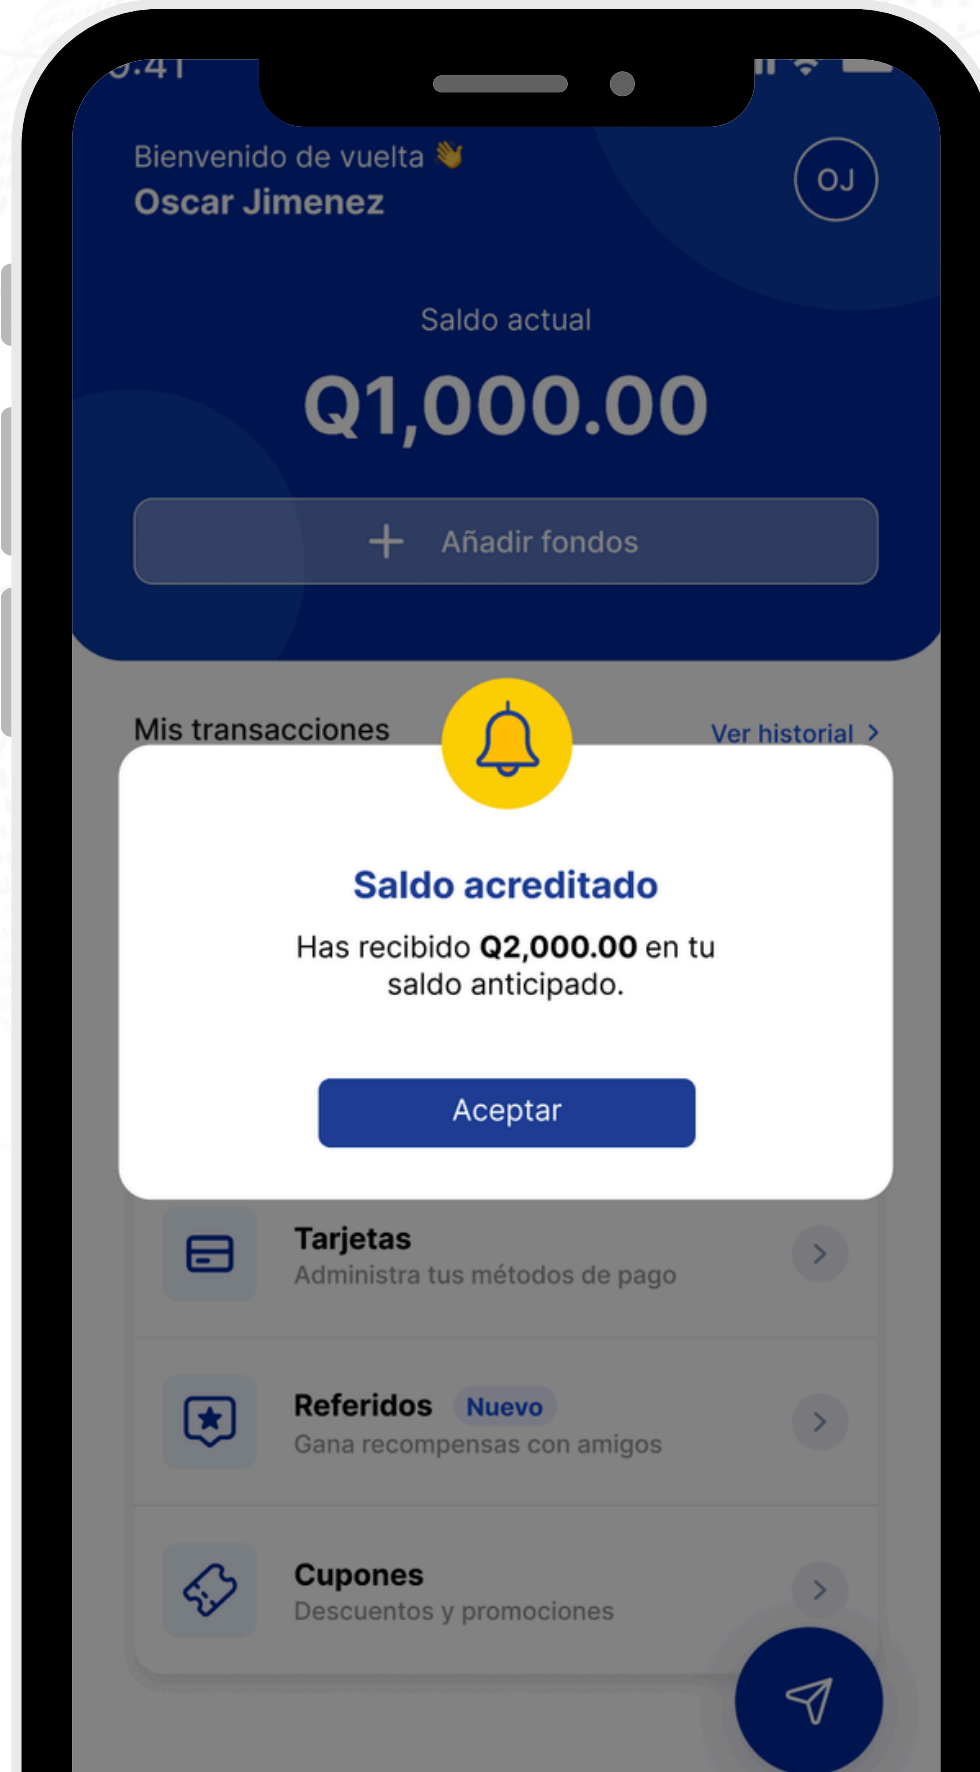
9:41

Bienvenido de vuelta 👋
Oscar Jimenez

OJ

Saldo actual
Q1,000.00

+ Añadir fondos

Mis transacciones
Ver historial >

Saldo acreditado
Has recibido **Q2,000.00** en tu saldo anticipado.

Aceptar

Tarjetas
Administra tus métodos de pago

Referidos Nuevo
Gana recompensas con amigos

Cupones
Descuentos y promociones